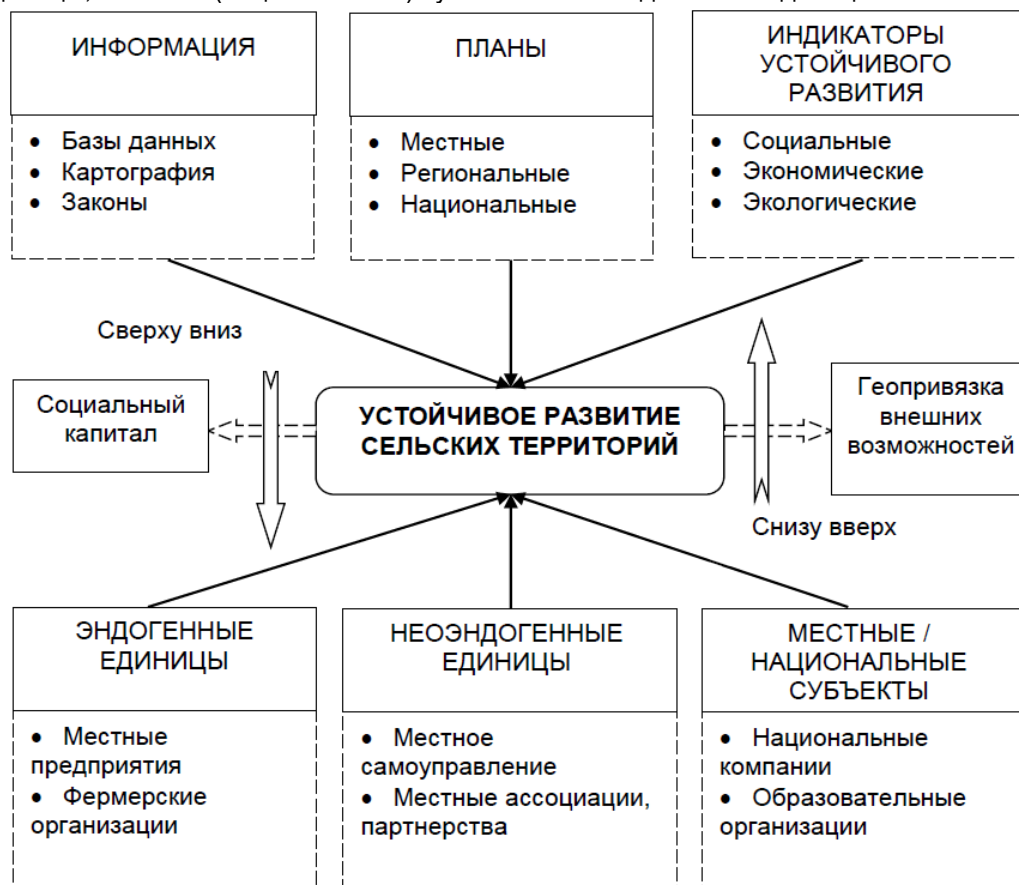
ИНФОРМАЦИЯ

• Базы данных
• Картография
• Законы

ПЛАНЫ

• Местные
• Региональные
• Национальные

ИНДИКАТОРЫ УСТОЙЧИВОГО РАЗВИТИЯ

• Социальные
• Экономические
• Экологические

Сверху вниз

Социальный капитал

УСТОЙЧИВОЕ РАЗВИТИЕ СЕЛЬСКИХ ТЕРРИТОРИЙ

Геопривязка внешних возможностей

Снизу вверх

ЭНДОГЕННЫЕ ЕДИНИЦЫ

• Местные предприятия
• Фермерские организации

НЕОЭНДОГЕННЫЕ ЕДИНИЦЫ

• Местное самоуправление
• Местные ассоциации, партнерства

МЕСТНЫЕ / НАЦИОНАЛЬНЫЕ СУБЪЕКТЫ

• Национальные компании
• Образовательные организации